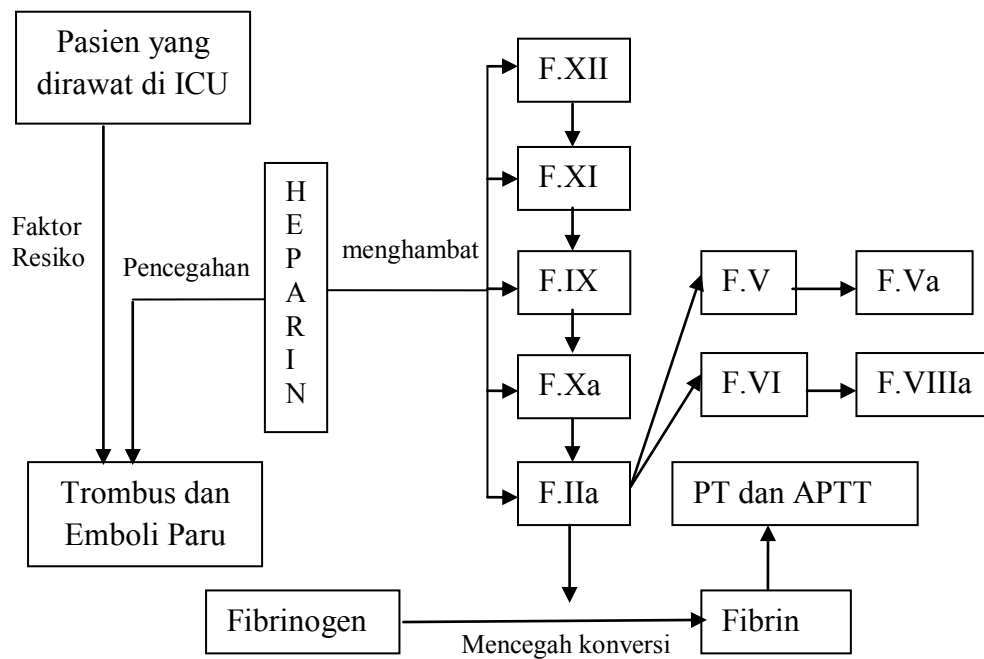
Pasien yang dirawat di ICU

Faktor Resiko

Pencegahan

H E P A R I N

menghambat

F.XII

F.XI

F.IX

F.Xa

F.IIa

F.V

F.Va

F.VI

F.VIIIa

Trombus dan Emboli Paru

PT dan APTT

Fibrinogen

Mencegah konversi

Fibrin